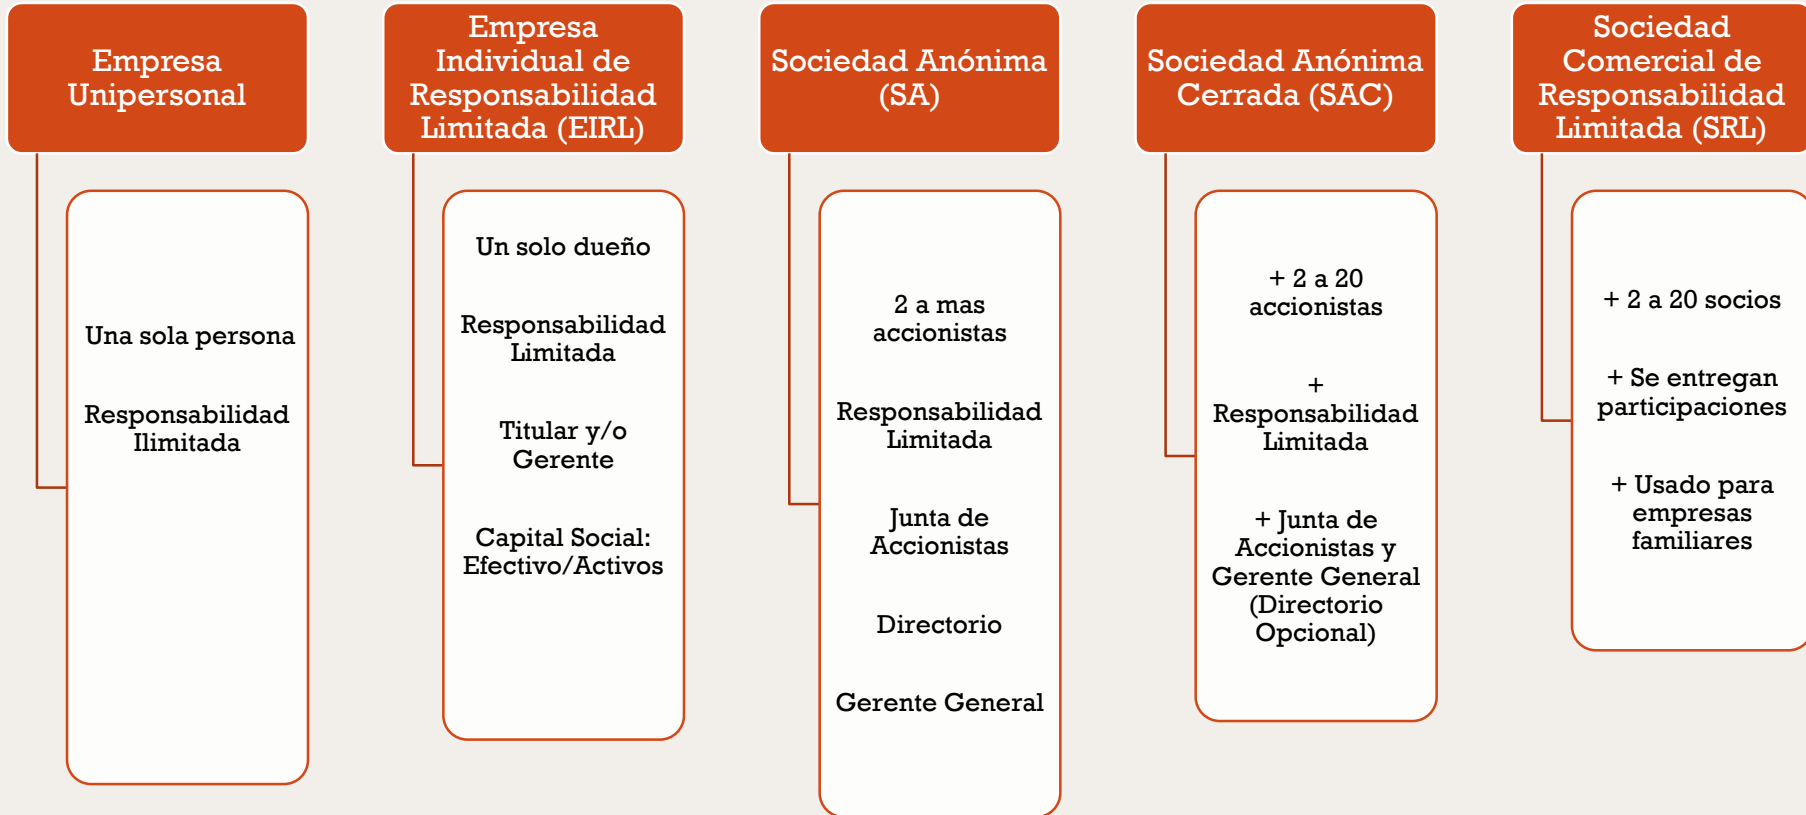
Empresa Unipersonal

Una sola persona

Responsabilidad Ilimitada

Empresa Individual de Responsabilidad Limitada (EIRL)

Un solo dueño

Responsabilidad Limitada

Titular y/o Gerente

Capital Social: Efectivo/Activos

Sociedad Anónima (SA)

2 a mas accionistas

Responsabilidad Limitada

Junta de Accionistas

Directorio

Gerente General

Sociedad Anónima Cerrada (SAC)

+ 2 a 20 accionistas

+ Responsabilidad Limitada

+ Junta de Accionistas y Gerente General (Directorio Opcional)

Sociedad Comercial de Responsabilidad Limitada (SRL)

+ 2 a 20 socios

+ Se entregan participaciones

+ Usado para empresas familiares